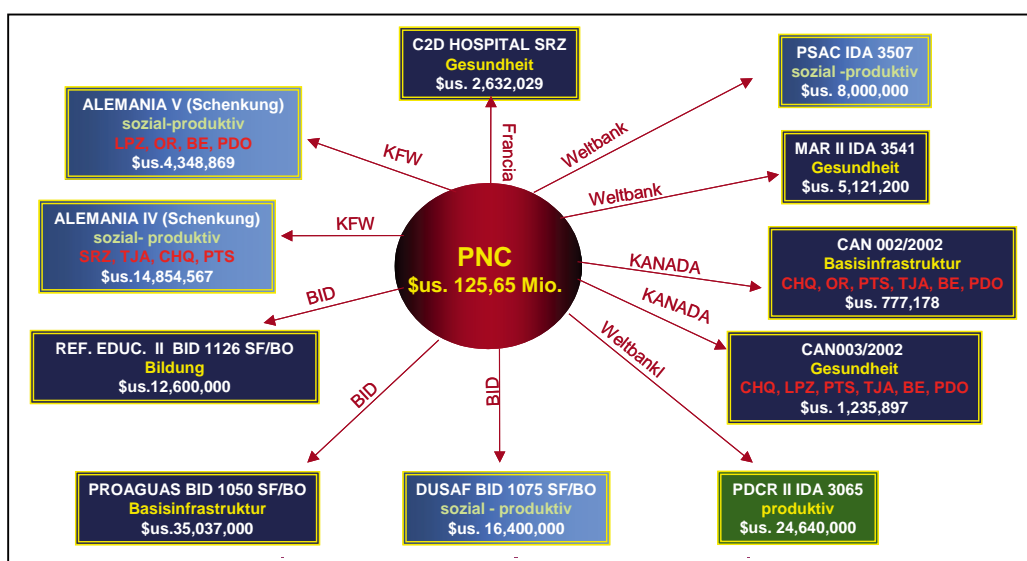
C2D HOSPITAL SRZ
Gesundheit
$us. 2,632,029

PSAC IDA 3507
sozial -produktiv
$us. 8,000,000

ALEMANIA V (Schenkung)
sozial-produktiv
LPZ, OR, BE, PDO
$us.4,348,869

MAR II IDA 3541
Gesundheit
$us. 5,121,200

ALEMANIA IV (Schenkung)
sozial- produktiv
SRZ, TJA, CHQ, PTS
$us.14,854,567

CAN 002/2002
Basisinfrastruktur
CHQ, OR, PTS, TJA, BE, PDO
$us. 777,178

PNC
$us. 125,65 Mio.

REF. EDUC. II BID 1126 SF/BO
Bildung
$us.12,600,000

CAN003/2002
Gesundheit
CHQ, LPZ, PTS, TJA, BE, PDO
$us. 1,235,897

PROAGUAS BID 1050 SF/BO
Basisinfrastruktur
$us.35,037,000

DUSAF BID 1075 SF/BO
sozial - produktiv
$us. 16,400,000

PDCR II IDA 3065
produktiv
$us. 24,640,000

KFW
Francia
Weltbank
Weltbank
KFW
KANADA
BID
KANADA
Weltbankl
BID
BID